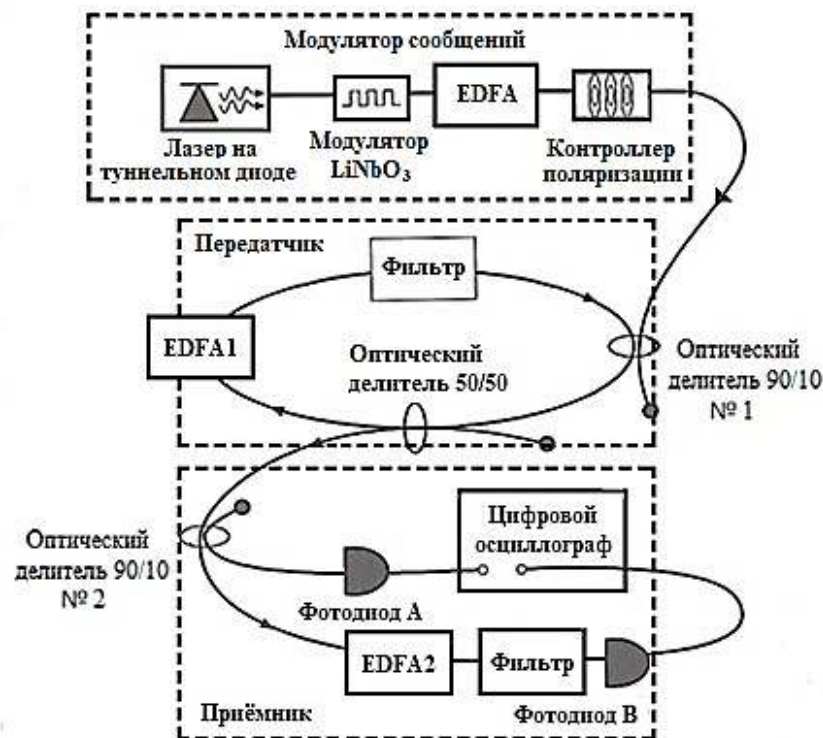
Модулятор сообщений

Лазер на туннельном диоде

Модулятор $LiNbO_3$

EDFA

Контроллер поляризации

Передатчик

Фильтр

EDFA1

Оптический делитель 50/50

Оптический делитель 90/10 № 1

Оптический делитель 90/10 № 2

Цифровой осциллограф

Фотодиод A

EDFA2

Фильтр

Фотодиод B

Приёмник